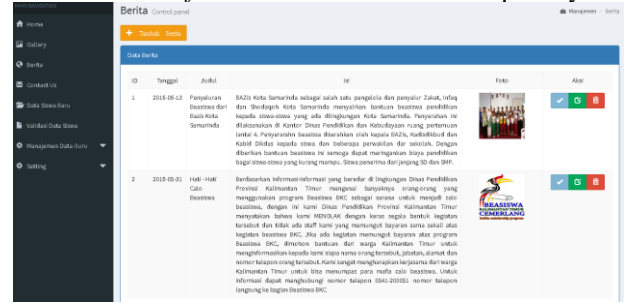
MAIN NAVIGATION

Home

Gallery

Berita

Contact Us

Data Siswa Baru

Validasi Data Siswa

Manajemen Data Guru

Setting

Berita Control panel

Manajemen > Berita

+ Tambah Berita

Data Berita

| ID | Tanggal | Judul | Isi | Foto | Aksi |
|---|---|---|---|---|---|
| 1 | 2018-05-12 | Penyaluran Beasiswa dari Baznas Kota Samarinda | BAZIs Kota Samarinda sebagai salah satu pengelola dan penyalur Zakat, Infaq dan Shodaqoh Kota Samarinda menyalurkan bantuan beasiswa pendidikan kepada siswa-siswa yang ada dilingkungan Kota Samarinda. Penyaluran ini dilaksanakan di Kantor Dinas Pendidikan dan Kebudayaan ruang pertemuan lantai 4. Penyerahan beasiswa diserahkan oleh kepala BAZIs, Kadisdikbud dan Kabid Dikdas kepada siswa dan beberapa perwakilan dari sekolah. Dengan diberikan bantuan beasiswa ini semoga dapat meringankan biaya pendidikan bagi siswa-siswa yang kurang mampu. Siswa penerima dari jenjang SD dan SMP. | | |
| 2 | 2018-05-21 | Hati - Hati Calo Beasiswa | Berdasarkan informasi-informasi yang beredar di lingkungan Dinas Pendidikan Provinsi Kalimantan Timur mengenai banyaknya orang-orang yang menggunakan Program Beasiswa BKC sebagai sarana untuk menjadi calo beasiswa, dengan ini kami Dinas Pendidikan Provinsi Kalimantan Timur menyatakan bahwa kami MENOLAK dengan keras segala bentuk kegiatan tersebut dan tidak ada staff kami yang memungut bayaran sama sekali atas kegiatan beasiswa BKC. Jika ada kegiatan menungut bayaran atas program Beasiswa BKC, dimohon bantuan dari warga Kalimantan Timur untuk menginformasikan kepada kami siapa nama orang tersebut, jabatan, alamat dan nomor telepon orang tersebut. Kami sangat mengharapkan kerjasama dari warga Kalimantan Timur untuk bisa menumpas para mafia calo beasiswa. Untuk informasi dapat menghubungi nomor telepon 0541-200051 nomor telepon langsung ke bagian Beasiswa BKC. | BEASISWA KALIMANTAN TIMUR CEMERLANG | |